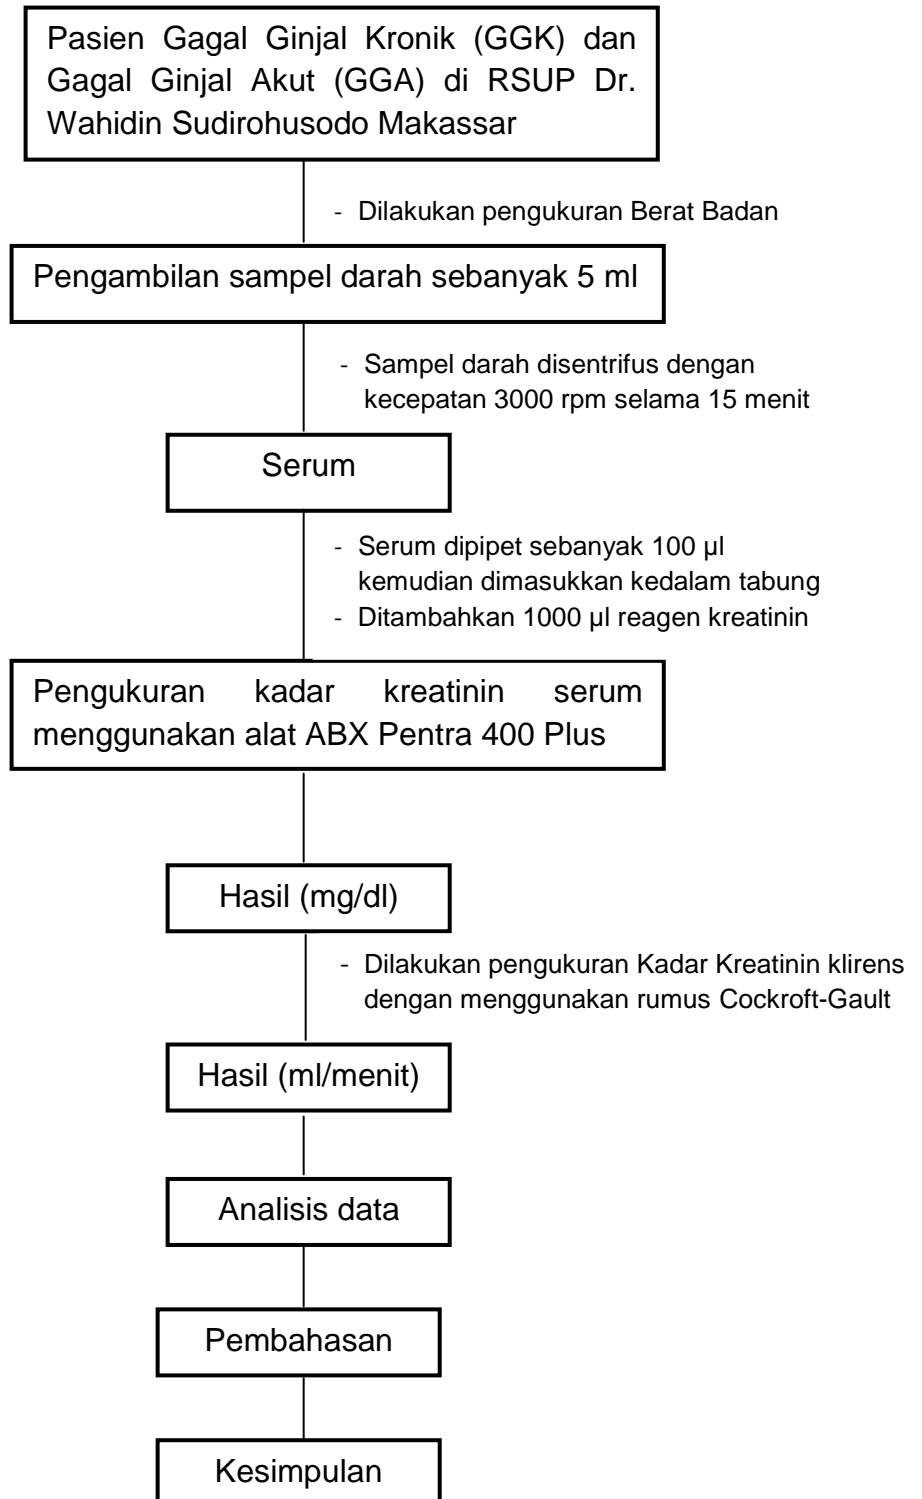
Pasien Gagal Ginjal Kronik (GGK) dan Gagal Ginjal Akut (GGA) di RSUP Dr. Wahidin Sudirohusodo Makassar

- Dilakukan pengukuran Berat Badan

Pengambilan sampel darah sebanyak 5 ml

- Sampel darah disentrifus dengan kecepatan 3000 rpm selama 15 menit

Serum

- Serum dipipet sebanyak 100 µl kemudian dimasukkan kedalam tabung
- Ditambahkan 1000 µl reagen kreatinin

Pengukuran kadar kreatinin serum menggunakan alat ABX Pentra 400 Plus

Hasil (mg/dl)

- Dilakukan pengukuran Kadar Kreatinin klirens dengan menggunakan rumus Cockroft-Gault

Hasil (ml/menit)

Analisis data

Pembahasan

Kesimpulan